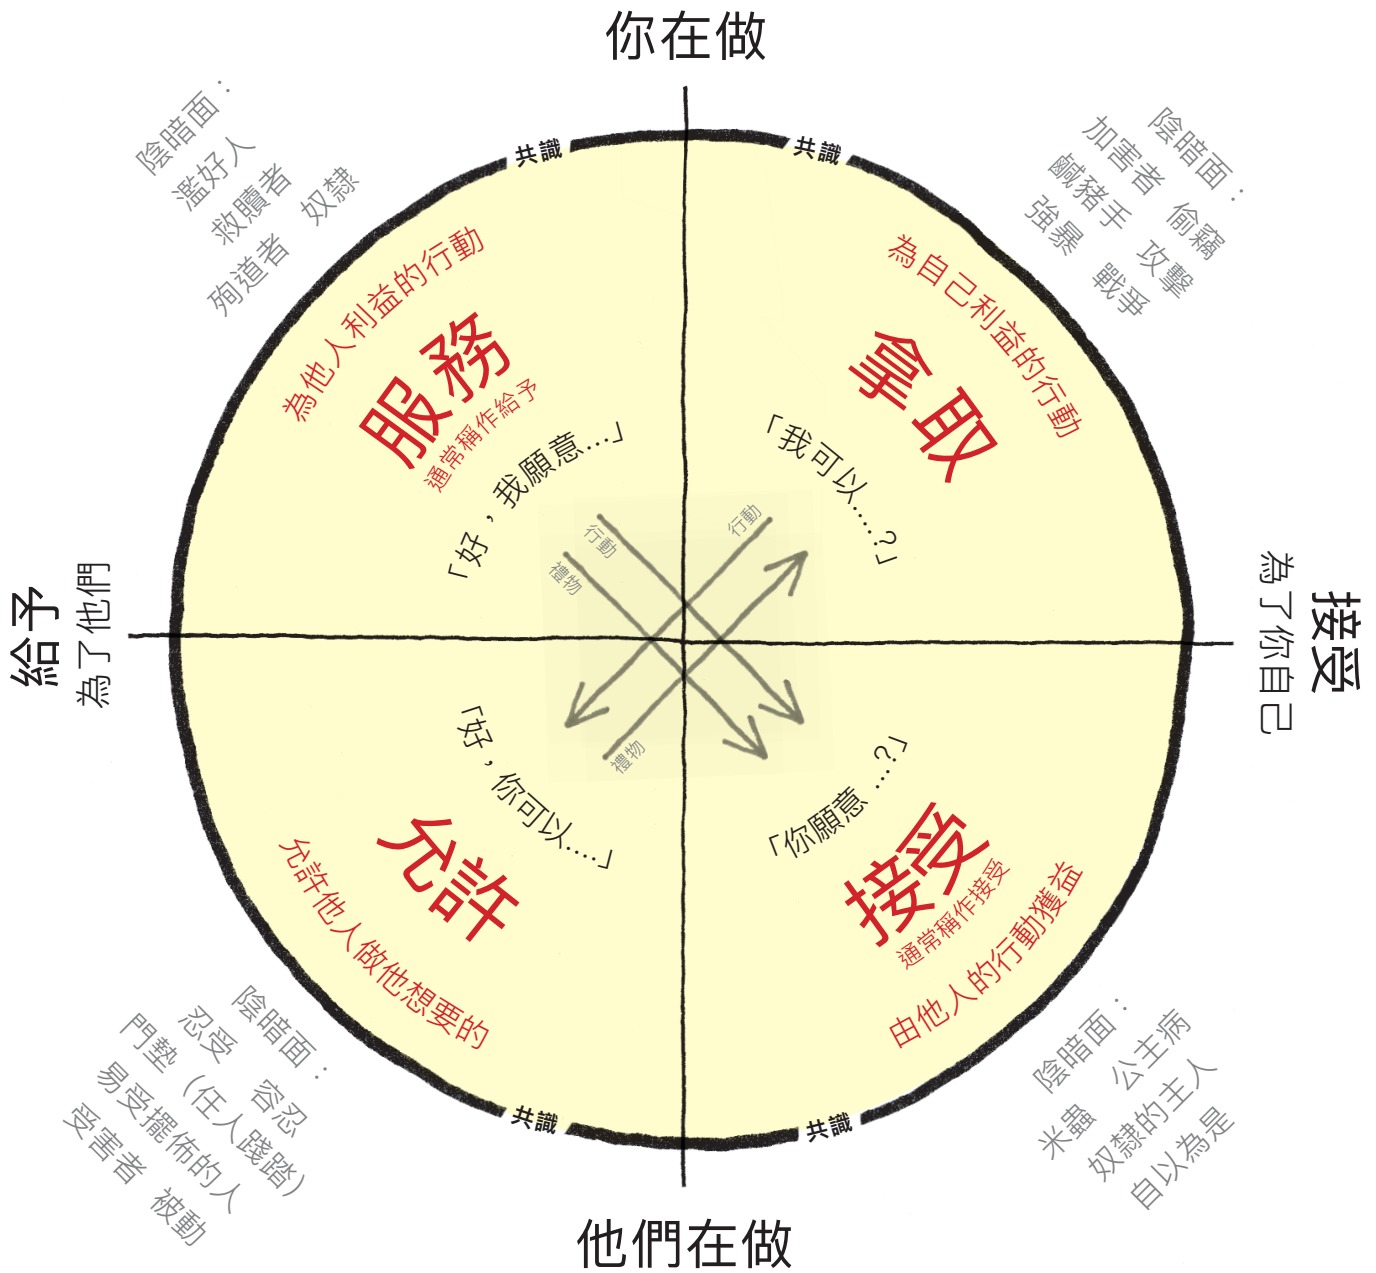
你在做

陰暗面：
濫好人
救贖者　奴隸
殉道者

共識

共識

陰暗面：
加害者　偷竊
飆豬手　攻擊
強暴　戰爭

為他人利益的行動
服務
通常稱作給予
「好，我願意⋯」

為自己利益的行動
拿取
「我可以⋯⋯？」

行動
禮物
行動
禮物

給予
為了他們

接受
為了你自己

「好，你可以⋯⋯」
允許
允許他人做他想要的

「你願意⋯？」
接受
通常稱作接受
由他人的行動獲益

陰暗面：
忍受　容忍
門墊（任人踐踏）
易受擺佈的人
受害者　被動

共識

共識

陰暗面：
公主病
米蟲
奴隸的主人
自以為是

他們在做